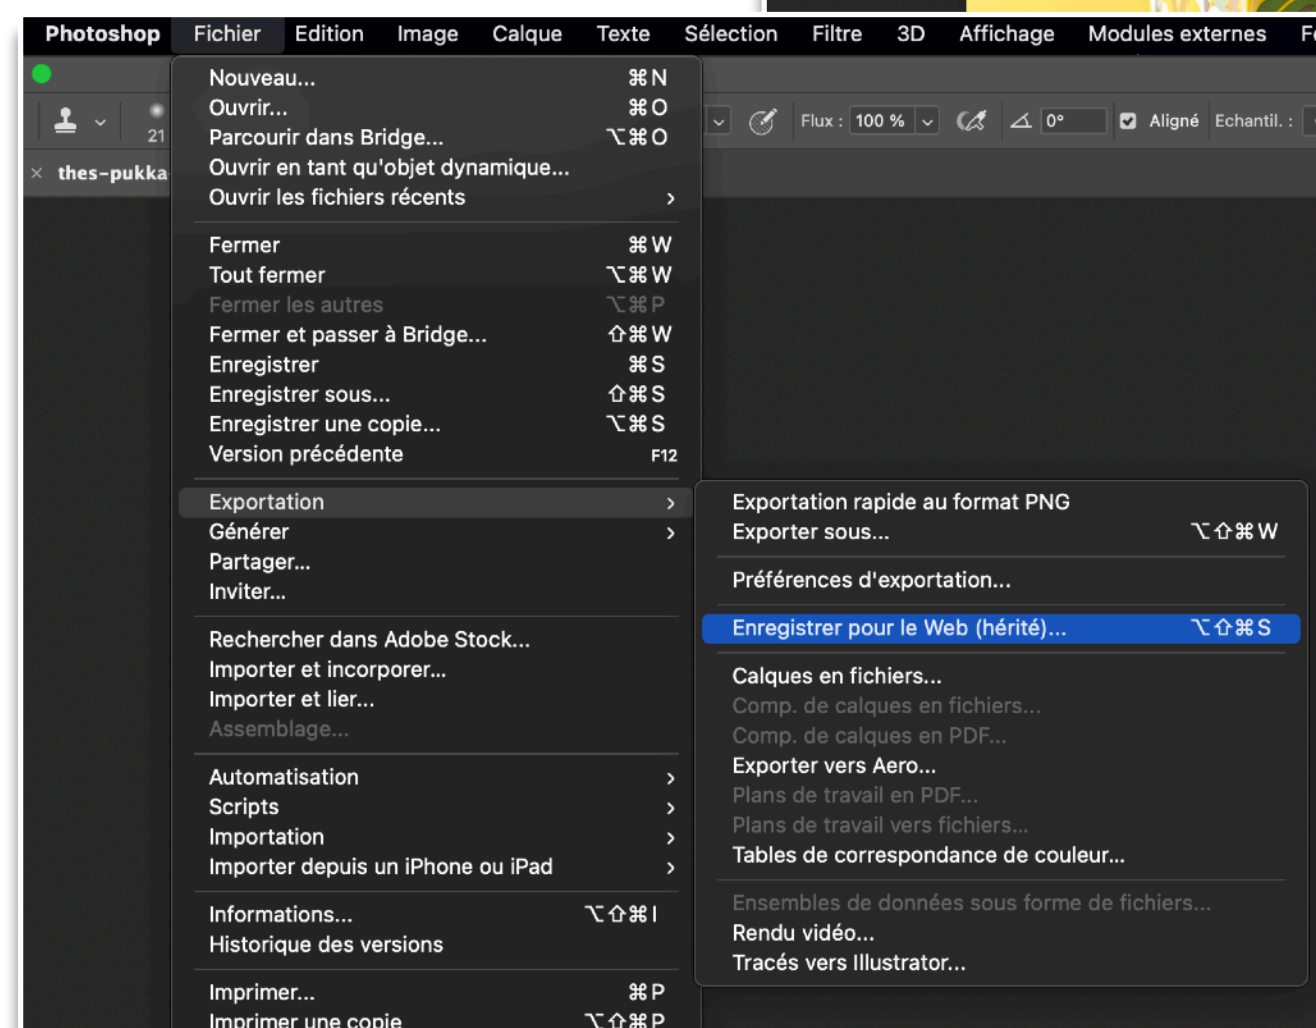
Photoshop Fichier Edition Image Calque Texte Sélection Filtre 3D Affichage Modules externes Fe

21

Flux : 100 % 0° Aligné Echantil. :

thes-pukka

Nouveau... ⌘N
Ouvrir... ⌘O
Parcourir dans Bridge... ⌥⌘O
Ouvrir en tant qu'objet dynamique...
Ouvrir les fichiers récents ›

Fermer ⌘W
Tout fermer ⌥⌘W
Fermer les autres ⌥⌘P
Fermer et passer à Bridge... ⇧⌘W
Enregistrer ⌘S
Enregistrer sous... ⇧⌘S
Enregistrer une copie... ⌥⌘S
Version précédente F12

Exportation ›
Générer ›
Partager...
Inviter...

Rechercher dans Adobe Stock...
Importer et incorporer...
Importer et lier...
Assemblage...

Automatisation ›
Scripts ›
Importation ›
Importer depuis un iPhone ou iPad ›

Informations... ⌥⇧⌘I
Historique des versions

Imprimer... ⌘P
Imprimer une copie ⌥⇧⌘P

Exportation rapide au format PNG
Exporter sous... ⌥⇧⌘W

Préférences d'exportation...

Enregistrer pour le Web (hérité)... ⌥⇧⌘S

Calques en fichiers...
Comp. de calques en fichiers...
Comp. de calques en PDF...
Exporter vers Aero...
Plans de travail en PDF...
Plans de travail vers fichiers...
Tables de correspondance de couleur...

Ensembles de données sous forme de fichiers...
Rendu vidéo...
Tracés vers Illustrator...